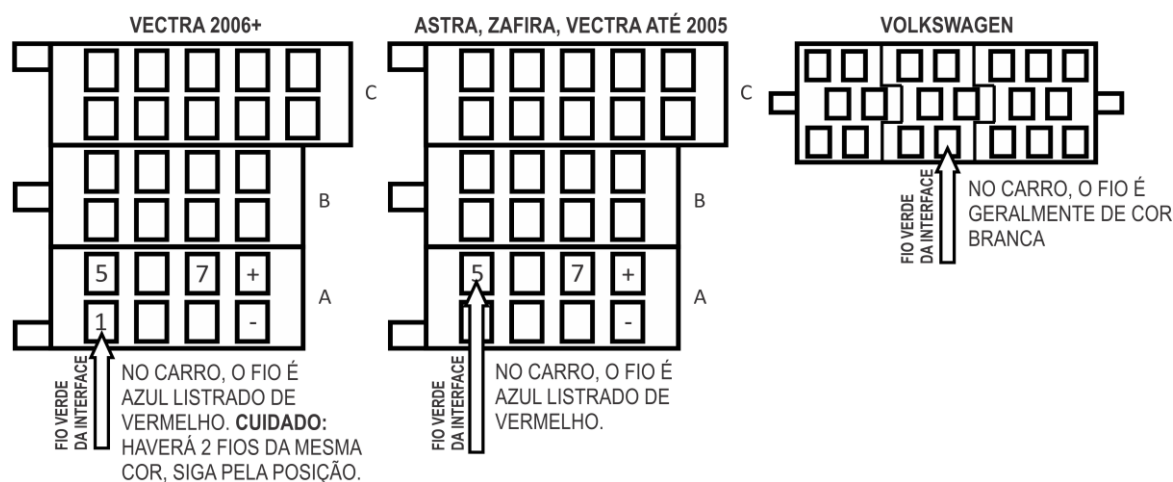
VECTRA 2006+

C

B

5 7 +

A

1 -

FIO VERDE DA INTERFACE

NO CARRO, O FIO É AZUL LISTRADO DE VERMELHO. **CUIDADO:** HAVERÁ 2 FIOS DA MESMA COR, SIGA PELA POSIÇÃO.

ASTRA, ZAFIRA, VECTRA ATÉ 2005

C

B

5 7 +

A

-

FIO VERDE DA INTERFACE

NO CARRO, O FIO É AZUL LISTRADO DE VERMELHO.

VOLKSWAGEN

FIO VERDE DA INTERFACE

NO CARRO, O FIO É GERALMENTE DE COR BRANCA